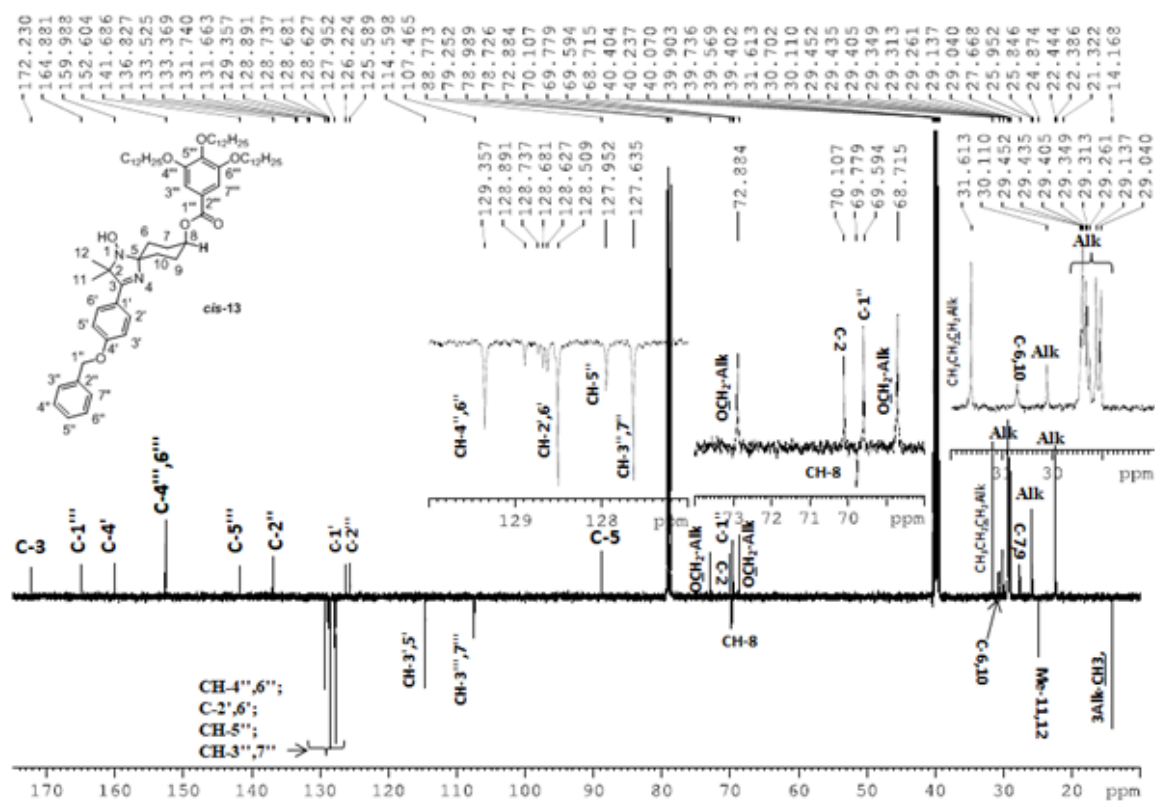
172.230
164.881
159.988
152.604
141.686
136.827
133.525
133.369
131.740
131.663
129.357
128.891
128.737
128.681
128.627
127.952
126.224
125.589
114.598
107.465
88.773
78.989
78.726
72.884
70.107
69.779
69.594
68.715
40.404
40.237
40.070
39.903
39.736
39.569
39.402
31.613
30.702
30.110
29.452
29.435
29.405
29.349
29.313
29.261
29.137
29.040
27.668
25.952
25.846
24.874
22.444
22.386
21.322
14.168

$OC_{12}H_{25}$
$C_{12}H_{25}O$
$OC_{12}H_{25}$
5'''
4'''
6'''
3'''
7'''
1'''
2'''
O
O
HO
N
1
12
11
2
3
N
4
5
6
7
8
H
10
9
6'
1'
2'
5'
3'
4'
O
1''
3''
2''
7''
4''
5''
6''
cis-13

129.357
128.891
128.737
128.681
128.627
128.509
127.952
127.635
72.884
70.107
69.779
69.594
68.715

CH-4'',6''
CH-2',6'
CH-5''
CH-3'',7''
129
128
ppm
$OCH_2$-Alk
C-2
C-1''
$OCH_2$-Alk
CH-8
73
72
71
70
ppm

31.613
30.110
29.452
29.435
29.405
29.349
29.313
29.261
29.137
29.040
Alk
$CH_2CH_2CH_2Alk$
C-6,10
Alk
31
30
ppm

C-3
C-1'''
C-4'
C-4''',6'''
C-5'''
C-2''
C-1'
C-2'''
C-5
$OCH_2$-Alk
C-2
C-1''
$OCH_2$-Alk
CH-8
Alk
Alk
Alk
$CH_2CH_2CH_2Alk$
C-7,9
C-6,10
Me-11,12
3Alk-$CH_3$
CH-3',5'
CH-3''',7'''
CH-4'',6'';
C-2',6';
CH-5'';
CH-3'',7''

170
160
150
140
130
120
110
100
90
80
70
60
50
40
30
20
ppm